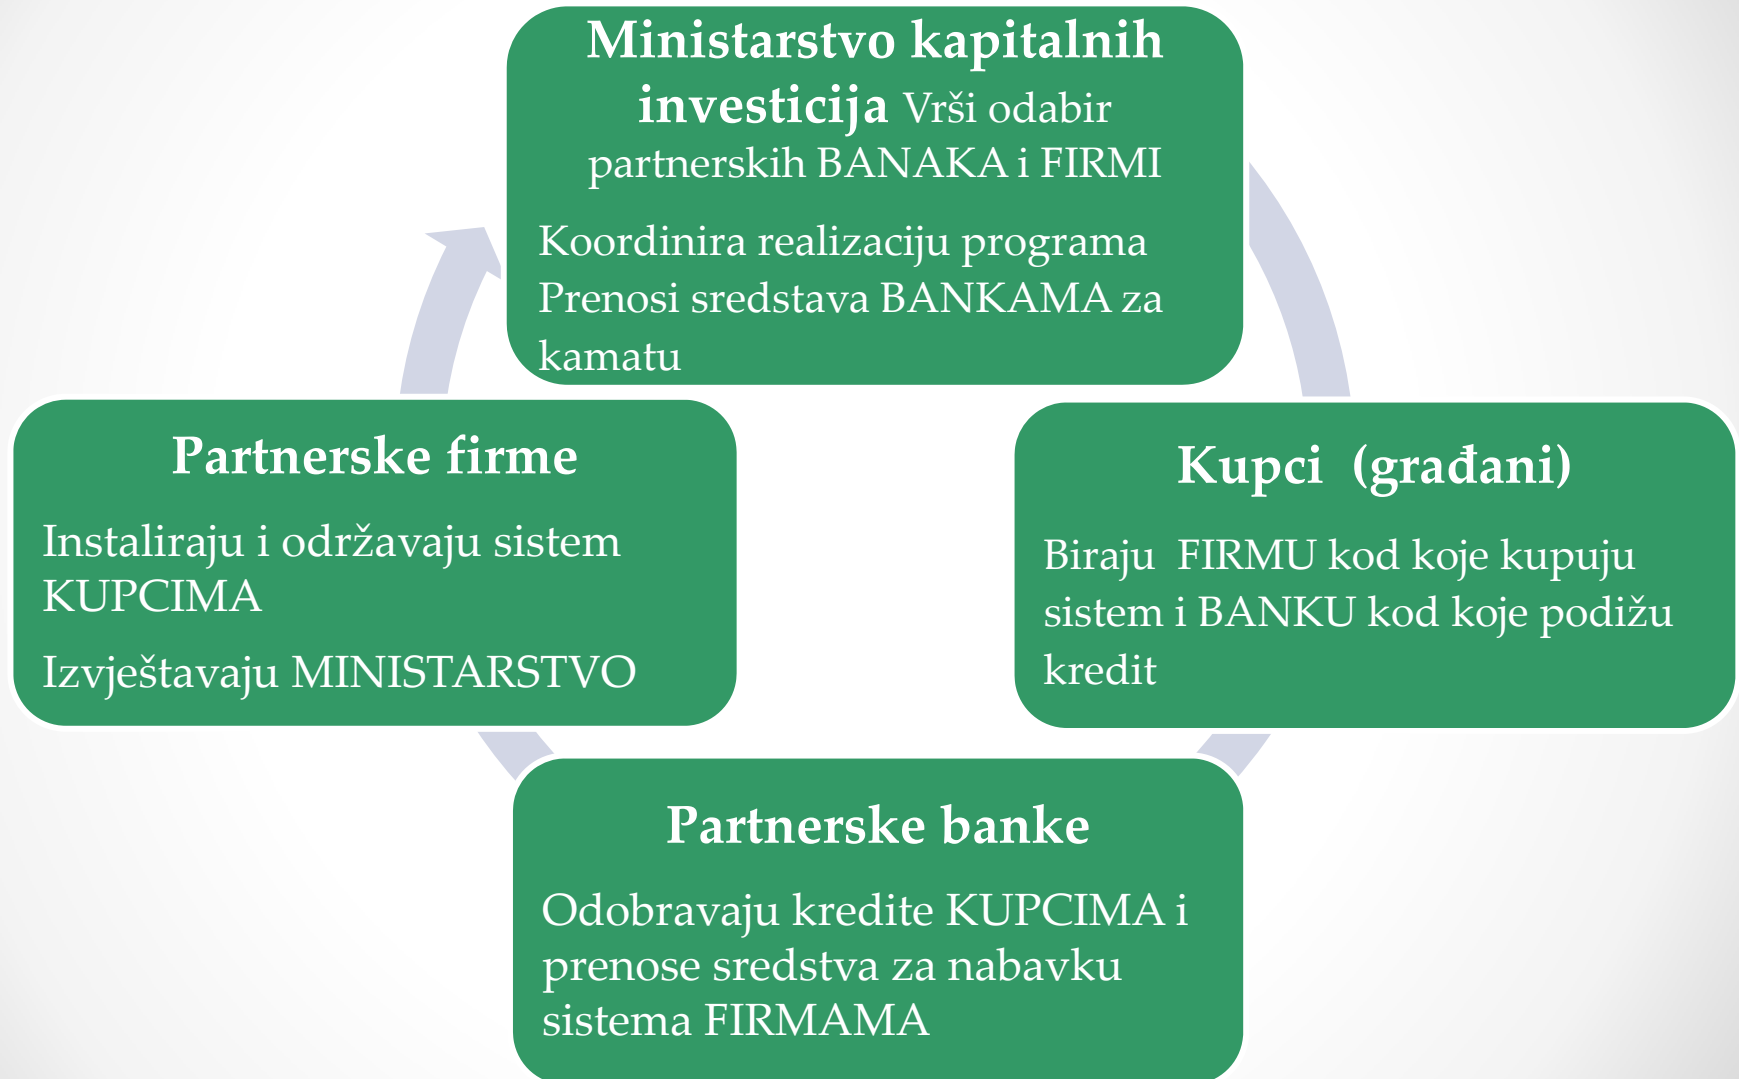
Ministarstvo kapitalnih investicija Vrši odabir partnerskih BANAKA i FIRMI

Koordinira realizaciju programa
Prenosi sredstava BANKAMA za kamatu

Kupci (građani)

Biraju FIRMU kod koje kupuju sistem i BANKU kod koje podižu kredit

Partnerske banke

Odobravaju kredite KUPCIMA i prenose sredstva za nabavku sistema FIRMAMA

Partnerske firme

Instaliraju i održavaju sistem KUPCIMA

Izvještavaju MINISTARSTVO